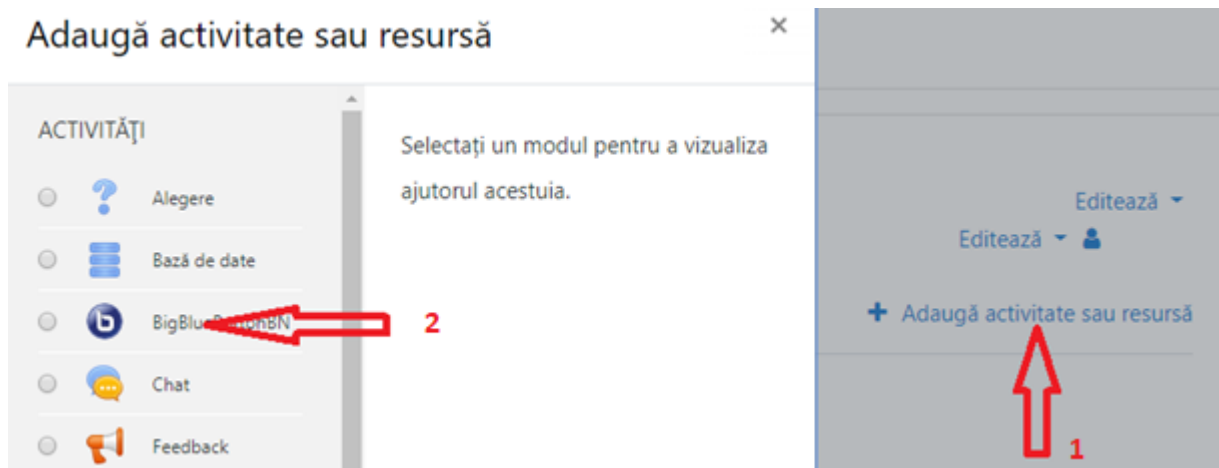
Adaugă activitate sau resursă

×

ACTIVITĂŢI

Alegere

Bază de date

BigBlu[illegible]onBN

Chat

Feedback

Selectați un modul pentru a vizualiza ajutorul acestuia.

2

Editează

Editează

+ Adaugă activitate sau resursă

1